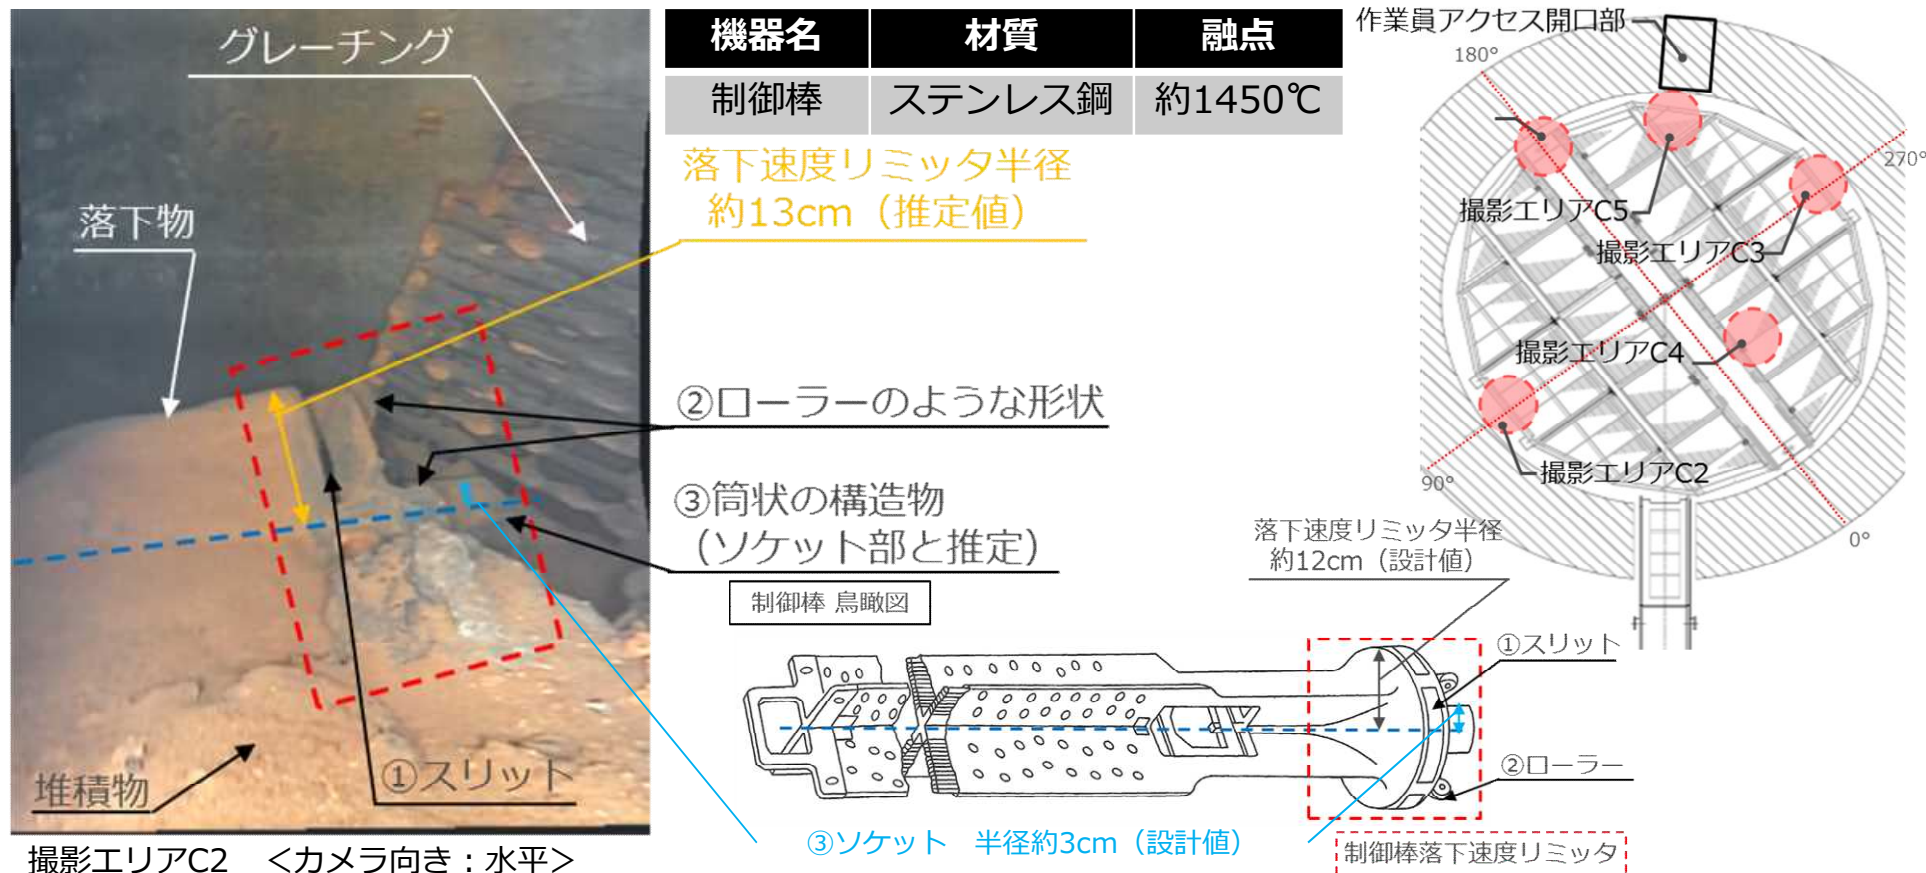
グレーチング

落下物

堆積物

①スリット

撮影エリアC2　<カメラ向き：水平>

| 機器名 | 材質 | 融点 |
|---|---|---|
| 制御棒 | ステンレス鋼 | 約1450℃ |

落下速度リミッタ半径
約13cm（推定値）

②ローラーのような形状

③筒状の構造物
（ソケット部と推定）

制御棒 鳥瞰図

作業員アクセス開口部

180°

270°

90°

0°

撮影エリアC5

撮影エリアC3

撮影エリアC4

撮影エリアC2

落下速度リミッタ半径
約12cm（設計値）

①スリット

②ローラー

③ソケット　半径約3cm（設計値）

制御棒落下速度リミッタ